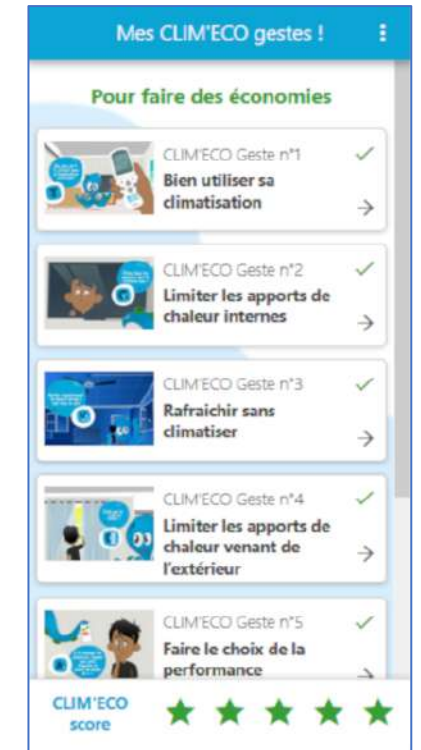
Mes CLIM'ECO gestes !

Pour faire des économies

CLIM'ECO Geste n°1
Bien utiliser sa climatisation

CLIM'ECO Geste n°2
Limiter les apports de chaleur internes

CLIM'ECO Geste n°3
Rafraichir sans climatiser

CLIM'ECO Geste n°4
Limiter les apports de chaleur venant de l'extérieur

CLIM'ECO Geste n°5
Faire le choix de la performance

CLIM'ECO score